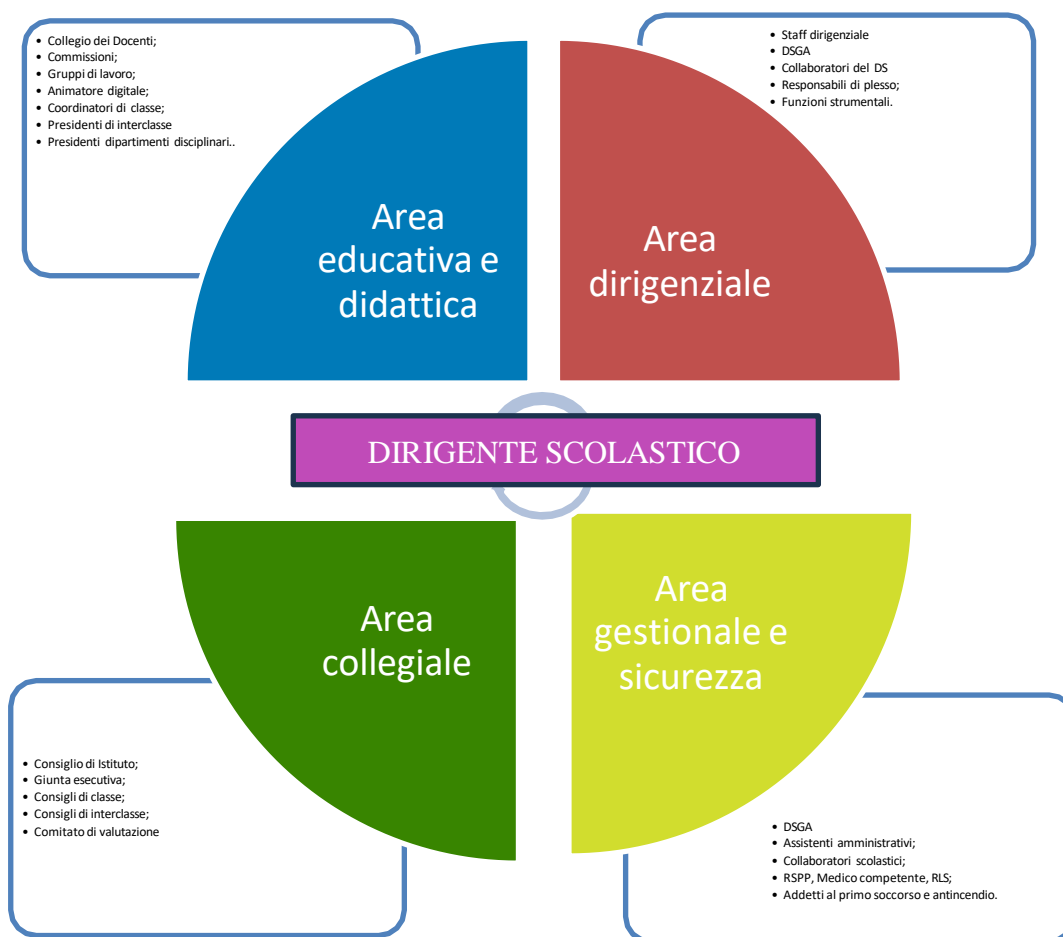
- Collegio dei Docenti;
- Commissioni;
- Gruppi di lavoro;
- Animatore digitale;
- Coordinatori di classe;
- Presidenti di interclasse
- Presidenti dipartimenti disciplinari..

Area educativa e didattica

- Staff dirigenziale
- DSGA
- Collaboratori del DS
- Responsabili di plesso;
- Funzioni strumentali.

Area dirigenziale

DIRIGENTE SCOLASTICO

Area collegiale

- Consiglio di Istituto;
- Giunta esecutiva;
- Consigli di classe;
- Consigli di interclasse;
- Comitato di valutazione

Area gestionale e sicurezza

- DSGA
- Assistenti amministrativi;
- Collaboratori scolastici;
- RSPP, Medico competente, RLS;
- Addetti al primo soccorso e antincendio.